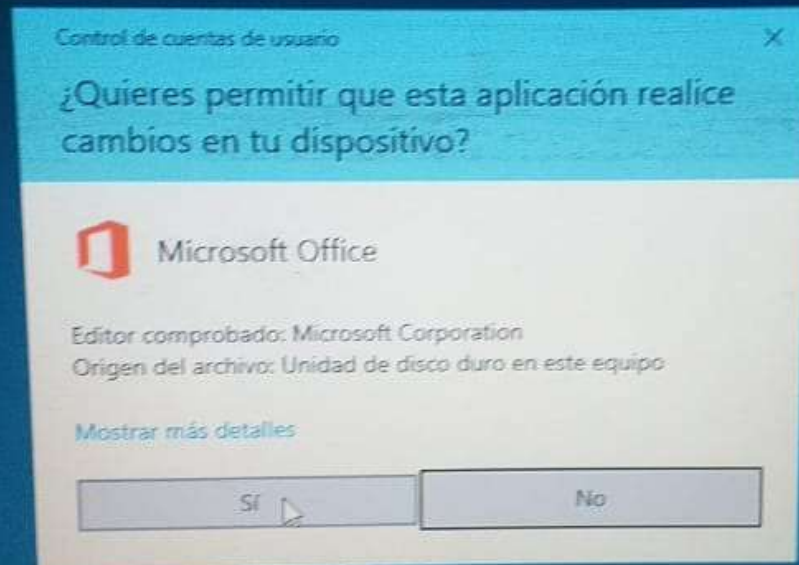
Control de cuentas de usuario

×

¿Quieres permitir que esta aplicación realice cambios en tu dispositivo?

Microsoft Office

Editor comprobado: Microsoft Corporation
Origen del archivo: Unidad de disco duro en este equipo

Mostrar más detalles

Sí

No